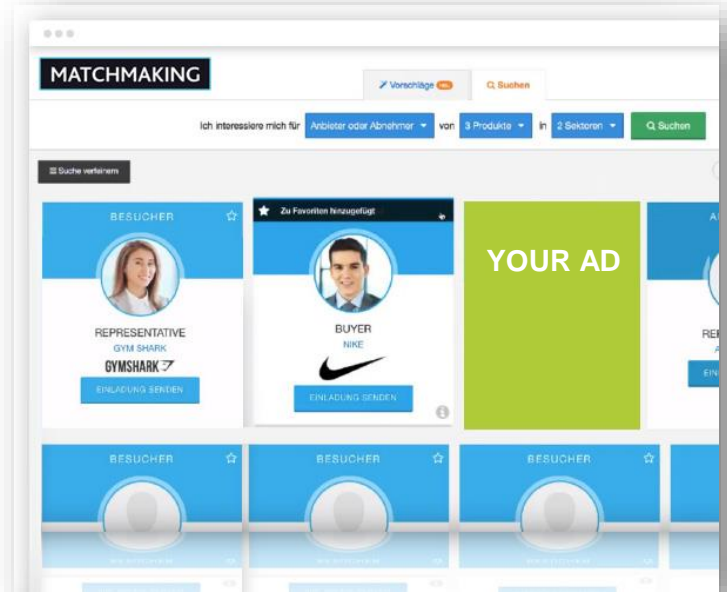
MATCHMAKING

Vorschläge NEU

Suchen

Ich interessiere mich für Anbieter oder Abnehmer von 3 Produkte in 2 Sektoren Suchen

Suche verfeinern

BESUCHER

REPRESENTATIVE
GYM SHARK
GYMSHARK
EINLADUNG SENDEN

Zu Favoriten hinzugefügt

BUYER
NIKE
EINLADUNG SENDEN

YOUR AD

A

RE
A
EIN

BESUCHER

BESUCHER

BESUCHER